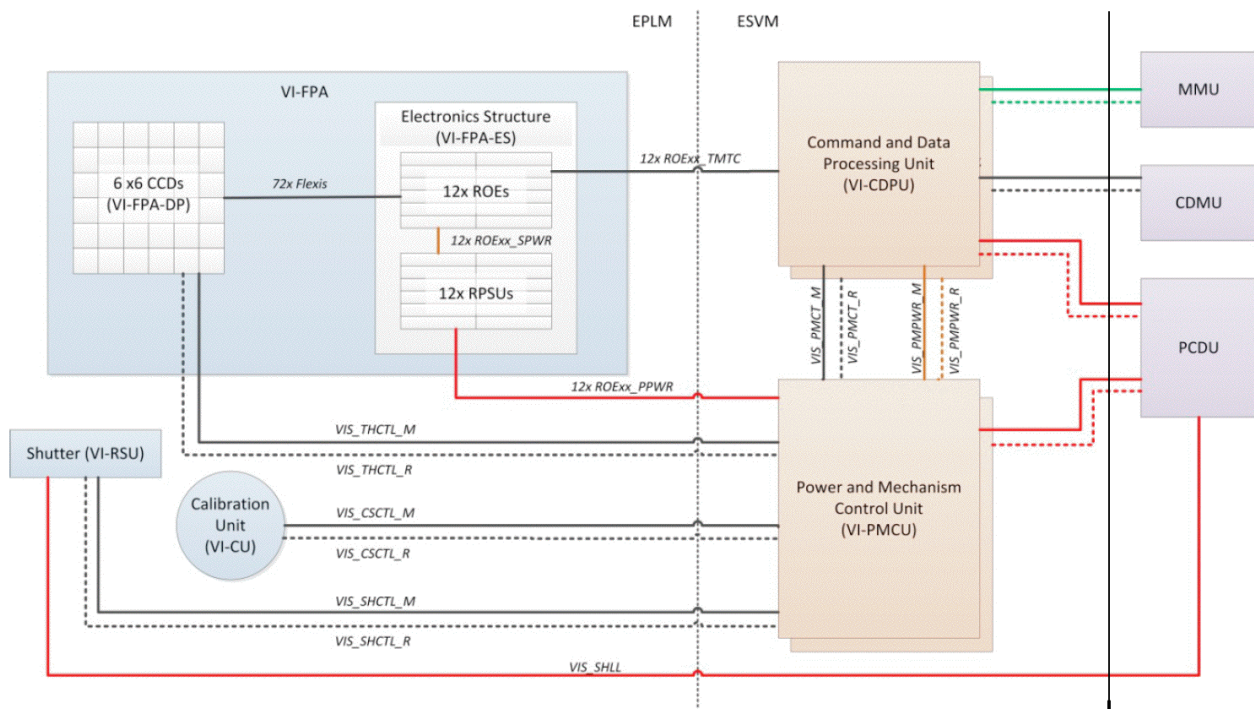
EPLM

ESVM

VI-FPA

Electronics Structure (VI-FPA-ES)

6 x6 CCDs (VI-FPA-DP)

72x Flexis

12x ROEs

12x ROExx_SPWR

12x RPSUs

12x ROExx_TMTC

Command and Data Processing Unit (VI-CDPU)

MMU

CDMU

PCDU

VIS_PMCT_M

VIS_PMCT_R

VIS_PMPWR_M

VIS_PMPWR_R

12x ROExx_PPWR

VIS_THCTL_M

VIS_THCTL_R

Shutter (VI-RSU)

Calibration Unit (VI-CU)

VIS_CSCTL_M

VIS_CSCTL_R

Power and Mechanism Control Unit (VI-PMCU)

VIS_SHCTL_M

VIS_SHCTL_R

VIS_SHLL